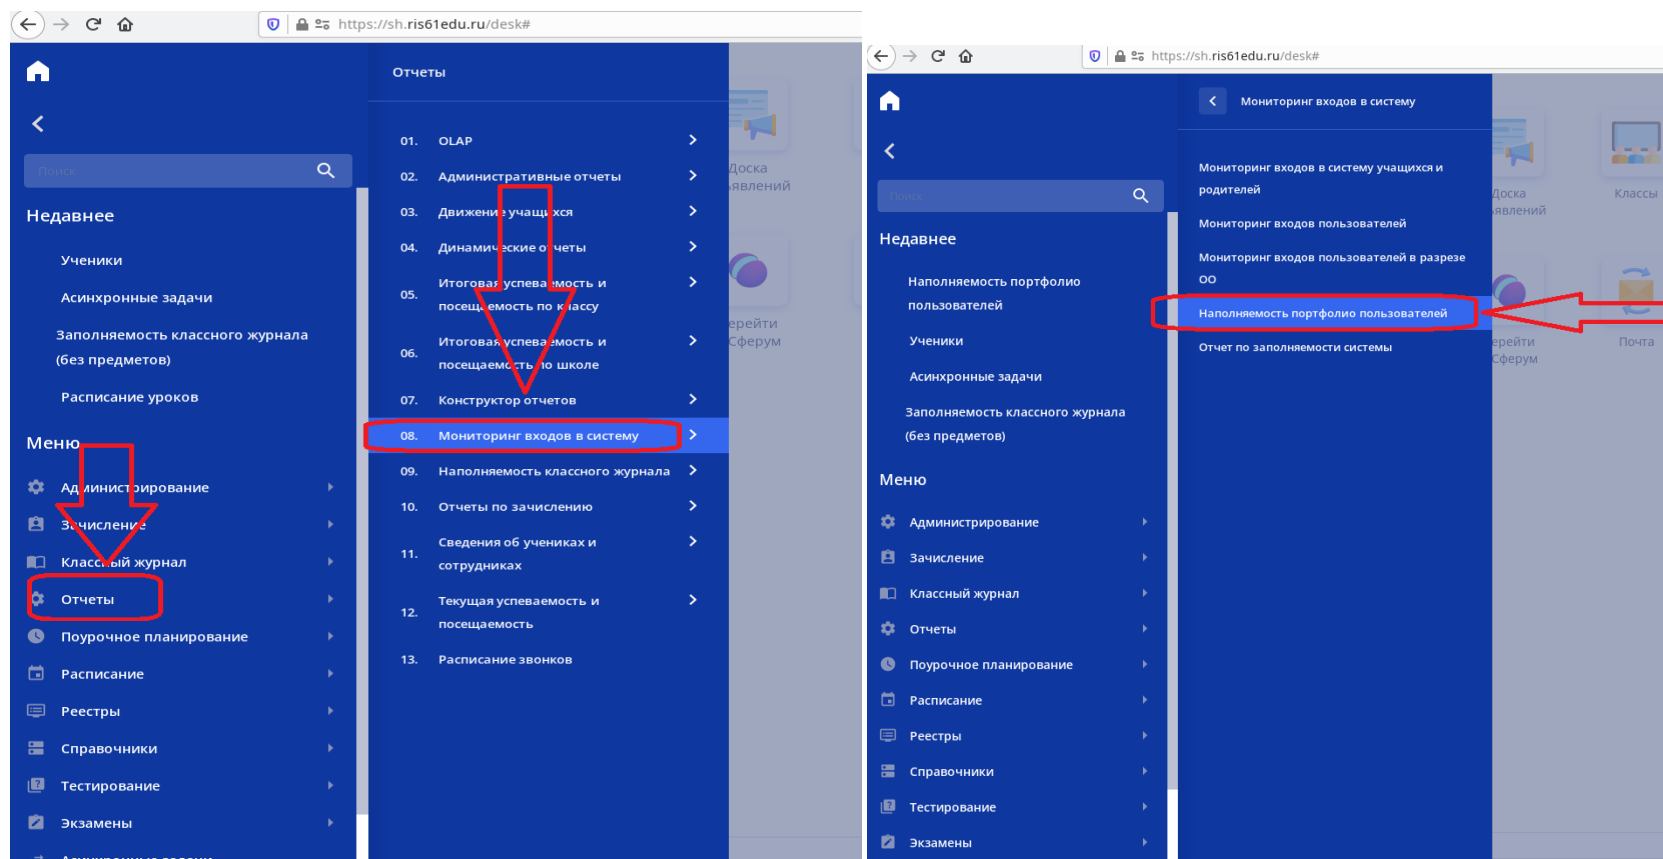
https://sh.ris61edu.ru/desk#

Поиск

Недавнее

Ученики

Асинхронные задачи

Заполняемость классного журнала (без предметов)

Расписание уроков

Меню

Администрирование

Зачисление

Классный журнал

Отчеты

Поурочное планирование

Расписание

Реестры

Справочники

Тестирование

Экзамены

Отчеты

01. OLAP

02. Административные отчеты

03. Движение учащихся

04. Динамические отчеты

05. Итоговая успеваемость и посещаемость по классу

06. Итоговая успеваемость и посещаемость по школе

07. Конструктор отчетов

08. Мониторинг входов в систему

09. Наполняемость классного журнала

10. Отчеты по зачислению

11. Сведения об учениках и сотрудниках

12. Текущая успеваемость и посещаемость

13. Расписание звонков

Доска объявлений

Перейти в Сферум

https://sh.ris61edu.ru/desk#

Поиск

Недавнее

Наполняемость портфолио пользователей

Ученики

Асинхронные задачи

Заполняемость классного журнала (без предметов)

Меню

Администрирование

Зачисление

Классный журнал

Отчеты

Поурочное планирование

Расписание

Реестры

Справочники

Тестирование

Экзамены

Мониторинг входов в систему

Мониторинг входов в систему учащихся и родителей

Мониторинг входов пользователей

Мониторинг входов пользователей в разрезе ОО

Наполняемость портфолио пользователей

Отчет по заполняемости системы

Доска объявлений

Классы

Перейти в Сферум

Почта